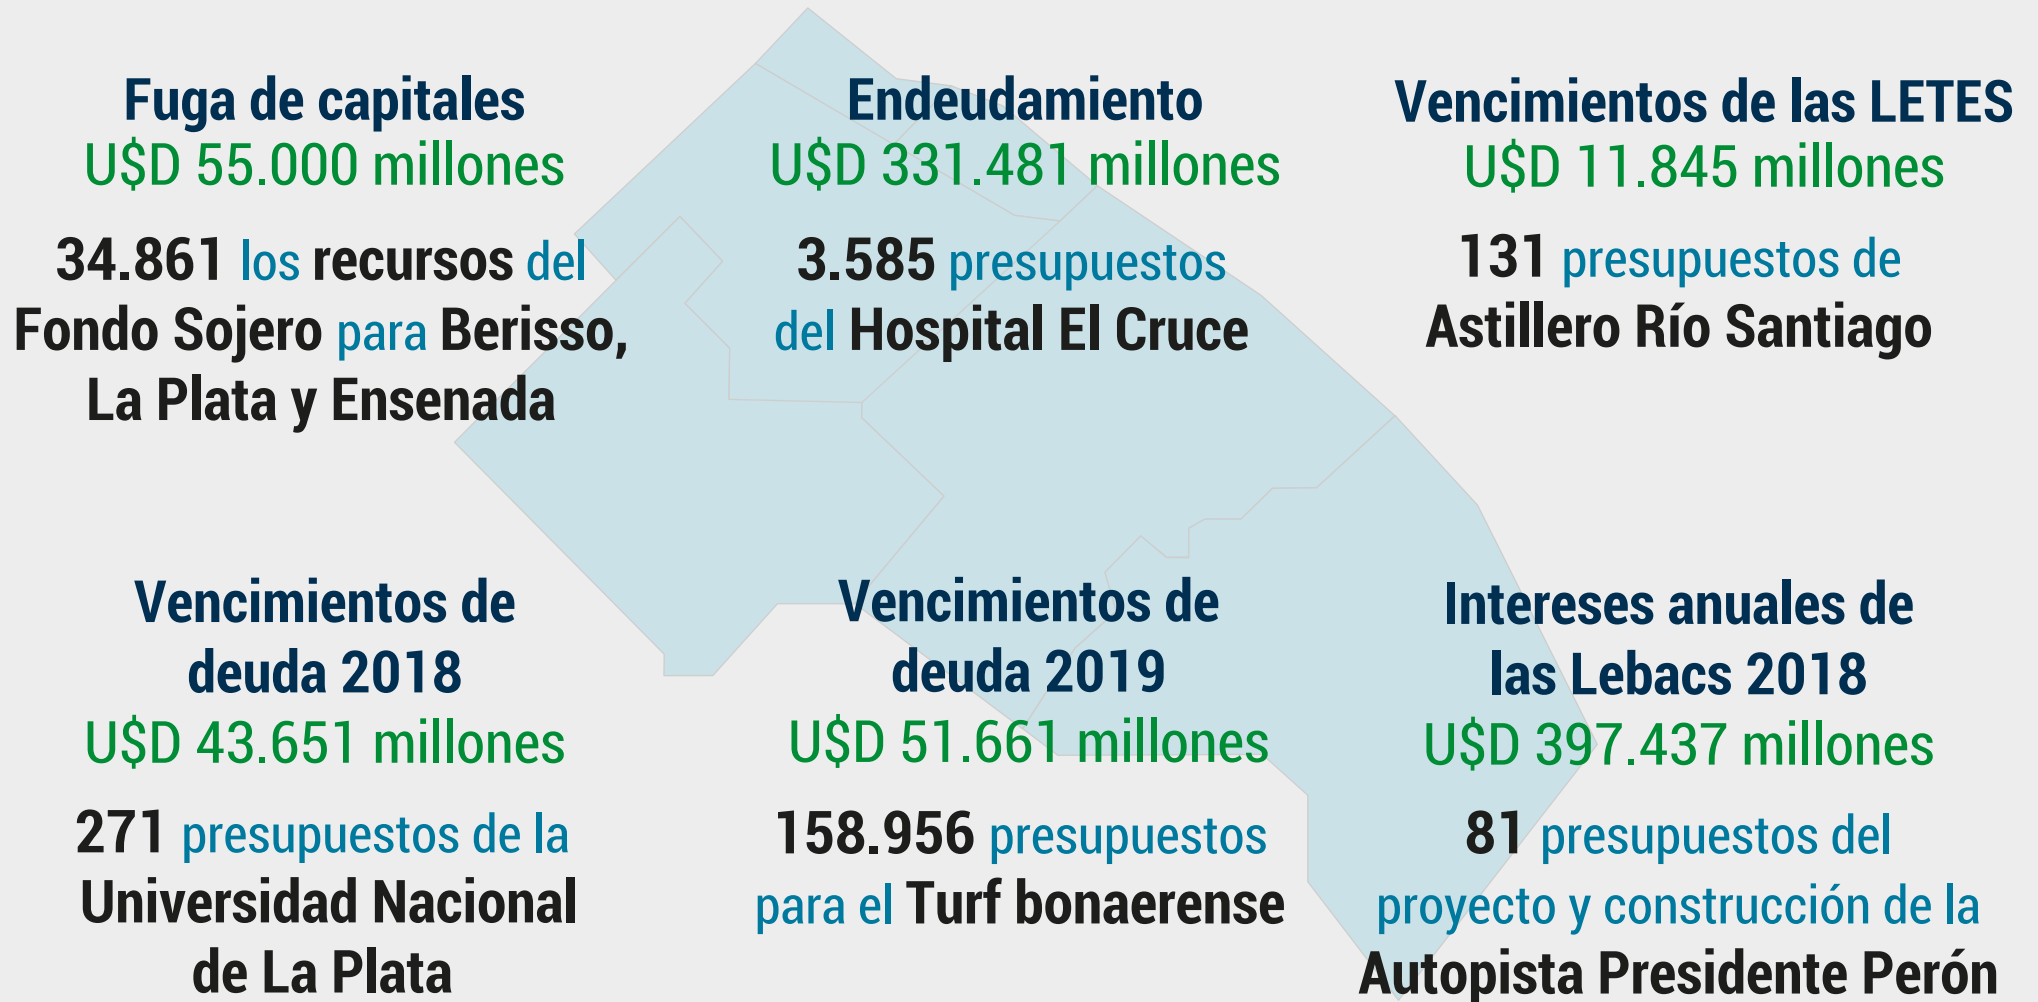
Fuga de capitales
U$D 55.000 millones

34.861 los recursos del Fondo Sojero para Berisso, La Plata y Ensenada

Endeudamiento
U$D 331.481 millones

3.585 presupuestos del Hospital El Cruce

Vencimientos de las LETES
U$D 11.845 millones

131 presupuestos de Astillero Río Santiago

Vencimientos de deuda 2018
U$D 43.651 millones

271 presupuestos de la Universidad Nacional de La Plata

Vencimientos de deuda 2019
U$D 51.661 millones

158.956 presupuestos para el Turf bonaerense

Intereses anuales de las Lebacs 2018
U$D 397.437 millones

81 presupuestos del proyecto y construcción de la Autopista Presidente Perón